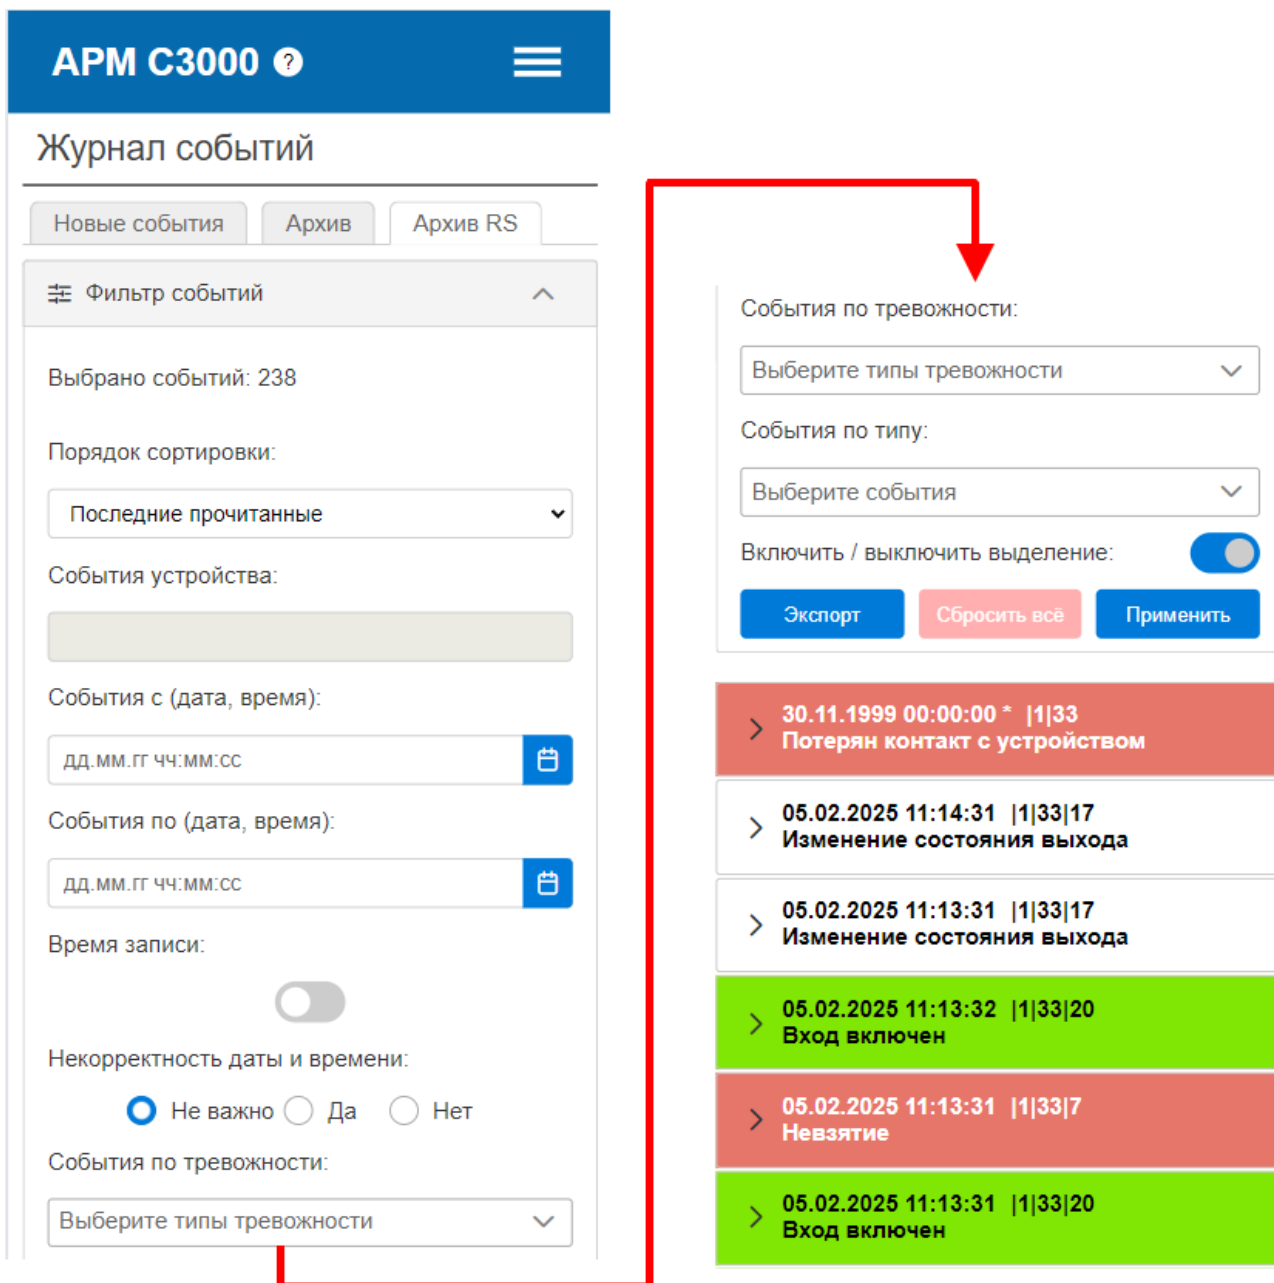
АРМ С3000 ?

Журнал событий

Новые события | Архив | Архив RS

Фильтр событий

Выбрано событий: 238

Порядок сортировки:

Последние прочитанные

События устройства:

События с (дата, время):

дд.мм.гг чч:мм:сс

События по (дата, время):

дд.мм.гг чч:мм:сс

Время записи:

Некорректность даты и времени:

Не важно Да Нет

События по тревожности:

Выберите типы тревожности

События по тревожности:

Выберите типы тревожности

События по типу:

Выберите события

Включить / выключить выделение:

Экспорт | Сбросить всё | Применить

30.11.1999 00:00:00 * |1|33
Потерян контакт с устройством

05.02.2025 11:14:31 |1|33|17
Изменение состояния выхода

05.02.2025 11:13:31 |1|33|17
Изменение состояния выхода

05.02.2025 11:13:32 |1|33|20
Вход включен

05.02.2025 11:13:31 |1|33|7
Невзятие

05.02.2025 11:13:31 |1|33|20
Вход включен